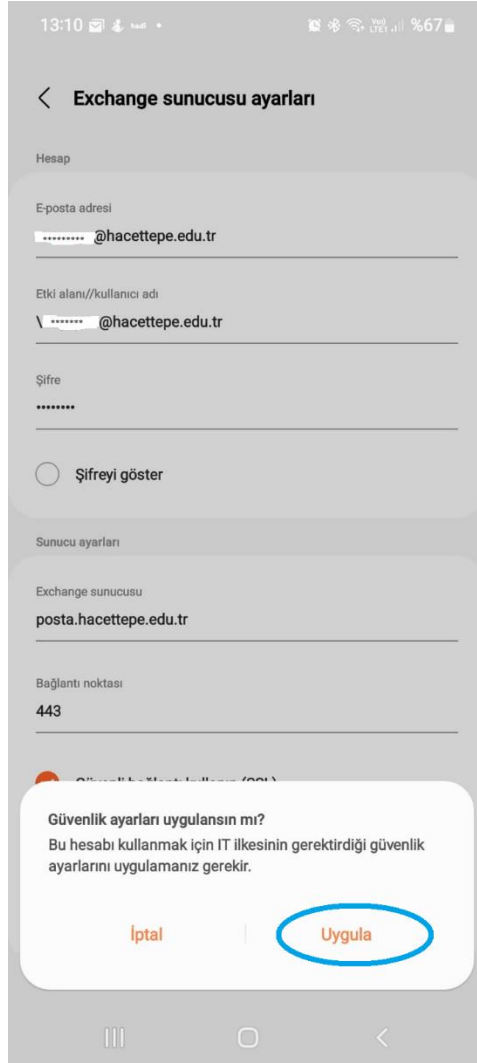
13:10 %67

Exchange sunucusu ayarları

Hesap

E-posta adresi
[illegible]@hacettepe.edu.tr

Etki alanı//kullanıcı adı
\ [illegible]@hacettepe.edu.tr

Şifre
••••••••

Şifreyi göster

Sunucu ayarları

Exchange sunucusu
posta.hacettepe.edu.tr

Bağlantı noktası
443

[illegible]

Güvenlik ayarları uygulansın mı?
Bu hesabı kullanmak için IT ilkesinin gerektirdiği güvenlik ayarlarını uygulamanız gerekir.

İptal
Uygula